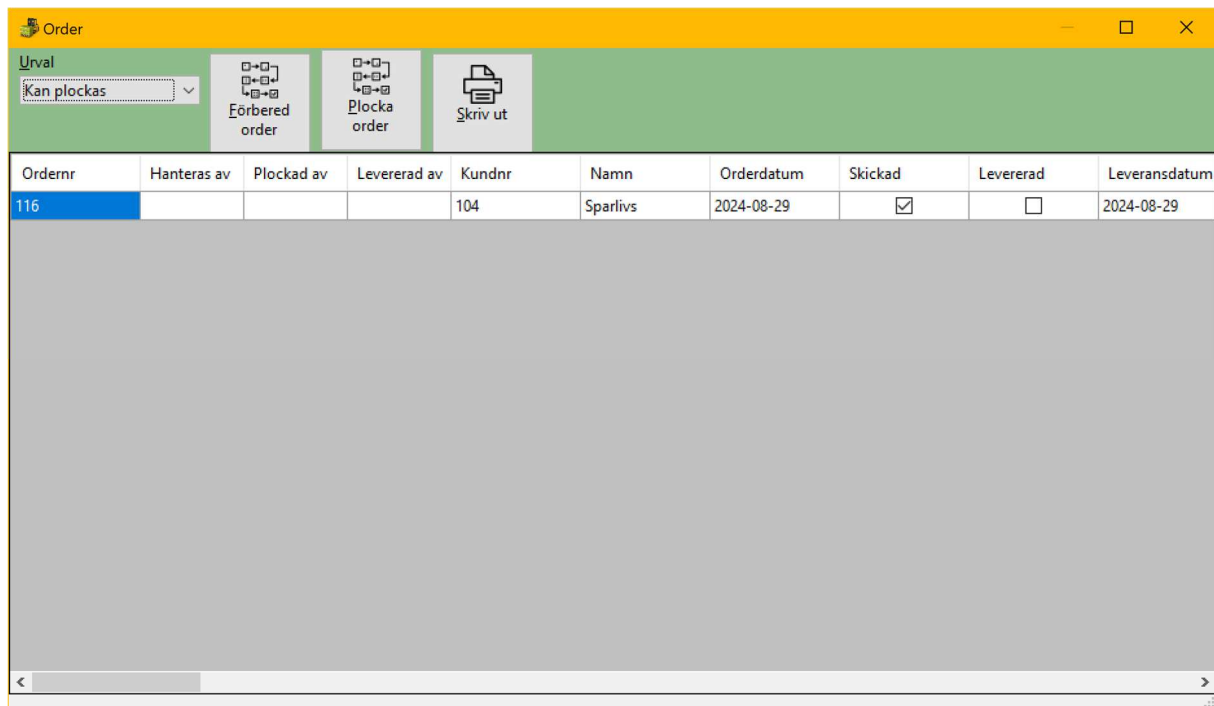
Order

Urval
Kan plockas

Förbered order

Plocka order

Skriv ut

| Ordernr | Hanteras av | Plockad av | Levererad av | Kundnr | Namn | Orderdatum | Skickad | Levererad | Leveransdatum |
|---|---|---|---|---|---|---|---|---|---|
| 116 | | | | 104 | Sparlivs | 2024-08-29 | ☑ | ☐ | 2024-08-29 |